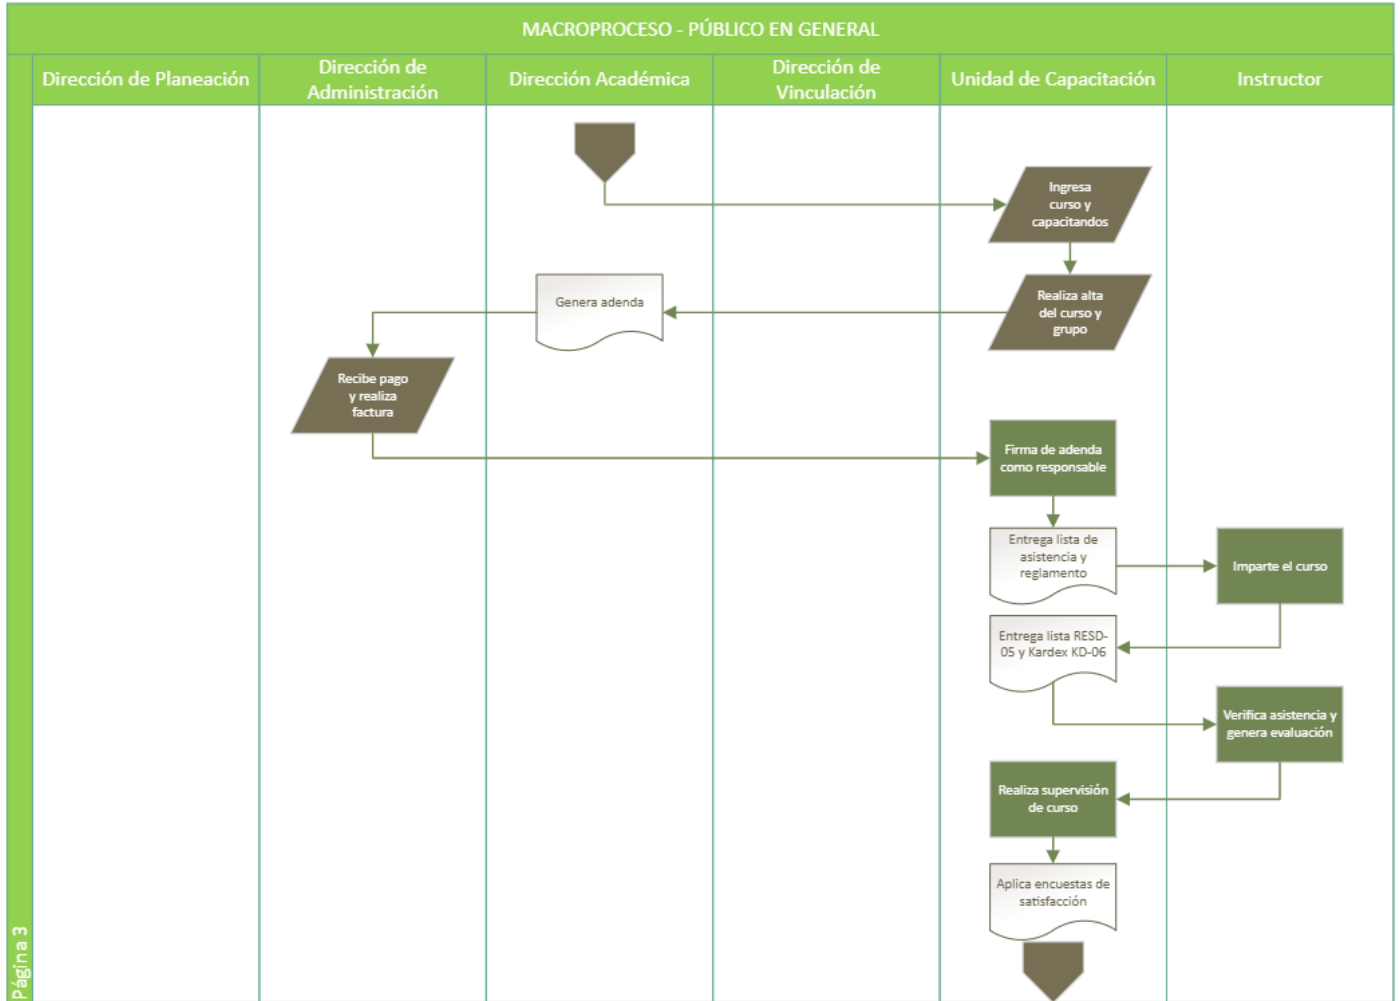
MACROPROCESO - PÚBLICO EN GENERAL

| Dirección de Planeación | Dirección de Administración | Dirección Académica | Dirección de Vinculación | Unidad de Capacitación | Instructor |
|---|---|---|---|---|---|

Ingresa curso y capacitandos

Realiza alta del curso y grupo

Genera adenda

Recibe pago y realiza factura

Firma de adenda como responsable

Entrega lista de asistencia y reglamento

Imparte el curso

Entrega lista RESD-05 y Kardex KD-06

Verifica asistencia y genera evaluación

Realiza supervisión de curso

Aplica encuestas de satisfacción

Página 3